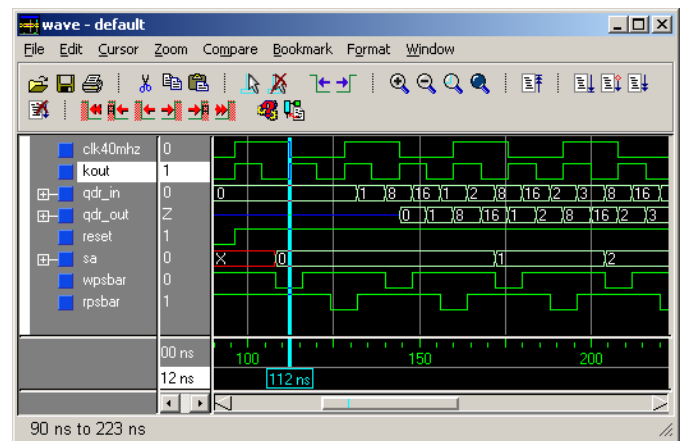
wave - default

File Edit Cursor Zoom Compare Bookmark Format Window

| Signal | Value |
|---|---|
| clk40mhz | 0 |
| kout | 1 |
| qdr_in | 0 |
| qdr_out | Z |
| reset | 1 |
| sa | 0 |
| wpsbar | 0 |
| rpsbar | 1 |

0 1 8 16 1 2 8 16 2 3 8 16

0 1 8 16 1 2 8 16 2 3

X 0 1 2

00 ns
12 ns

100 150 200

112 ns

90 ns to 223 ns